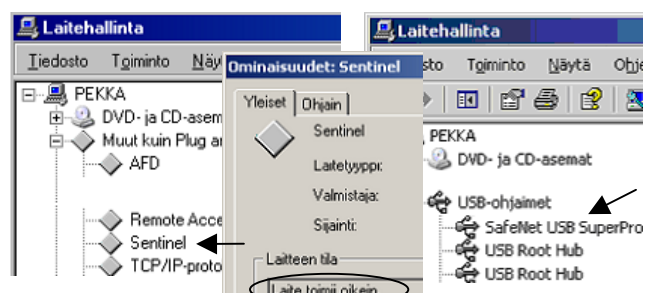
Laitehallinta

Tiedosto Toiminto Näyt

PEKKA
DVD- ja CD-asemat
Muut kuin Plug ar
AFD
Remote Acce
Sentinel
TCP/IP-proto

Ominaisuudet: Sentinel

Yleiset Ohjain

Sentinel

Laitetyyppi:

Valmistaja:

Sijainti:

Laitteen tila

Laite toimii oikein

Laitehallinta

dosto Toiminto Näytä Ohje

PEKKA
DVD- ja CD-asemat
USB-ohjaimet
SafeNet USB SuperPro
USB Root Hub
USB Root Hub